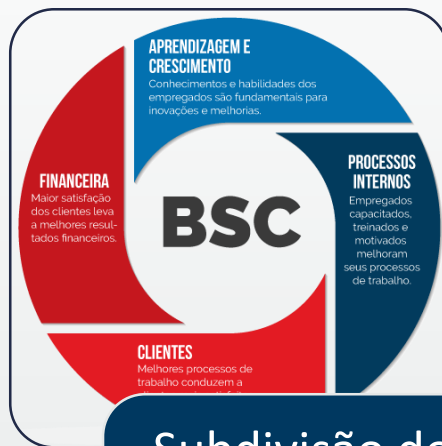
APRENDIZAGEM E CRESCIMENTO
Conhecimentos e habilidades dos empregados são fundamentais para inovações e melhorias.

PROCESSOS INTERNOS
Empregados capacitados, treinados e motivados melhoram seus processos de trabalho.

FINANCEIRA
Maior satisfação dos clientes leva a melhores resultados financeiros.

BSC

CLIENTES
Melhores processos de trabalho conduzem a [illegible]

Subdivisão d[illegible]